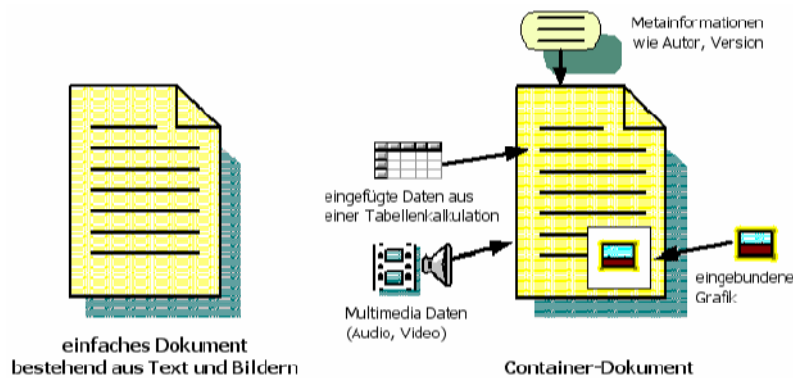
Metainformationen
wie Autor, Version

eingefügte Daten aus
einer Tabellenkalkulation

Multimedia Daten
(Audio, Video)

eingebundene
Grafik

einfaches Dokument
bestehend aus Text und Bildern

Container-Dokument